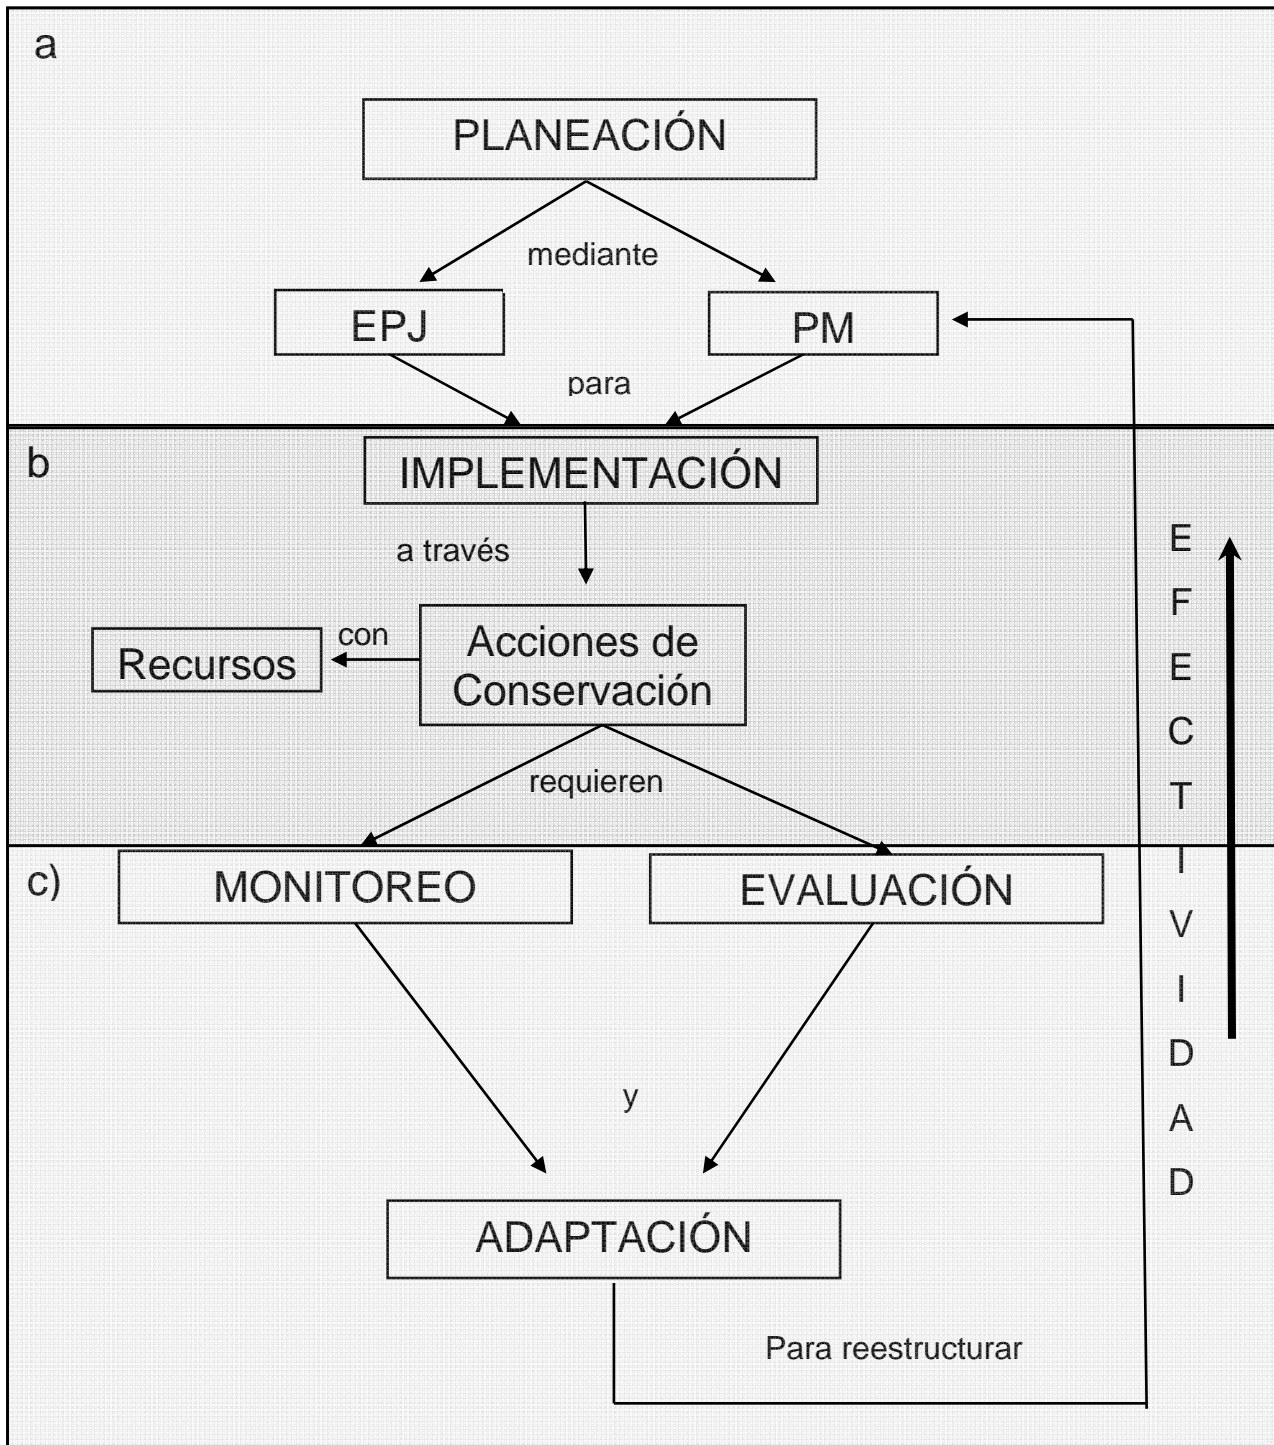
a

PLANEACIÓN

mediante

EPJ

PM

para

b

IMPLEMENTACIÓN

a través

Recursos

con

Acciones de Conservación

requieren

c)

MONITOREO

EVALUACIÓN

y

ADAPTACIÓN

Para reestructurar

E F E C T I V I D A D